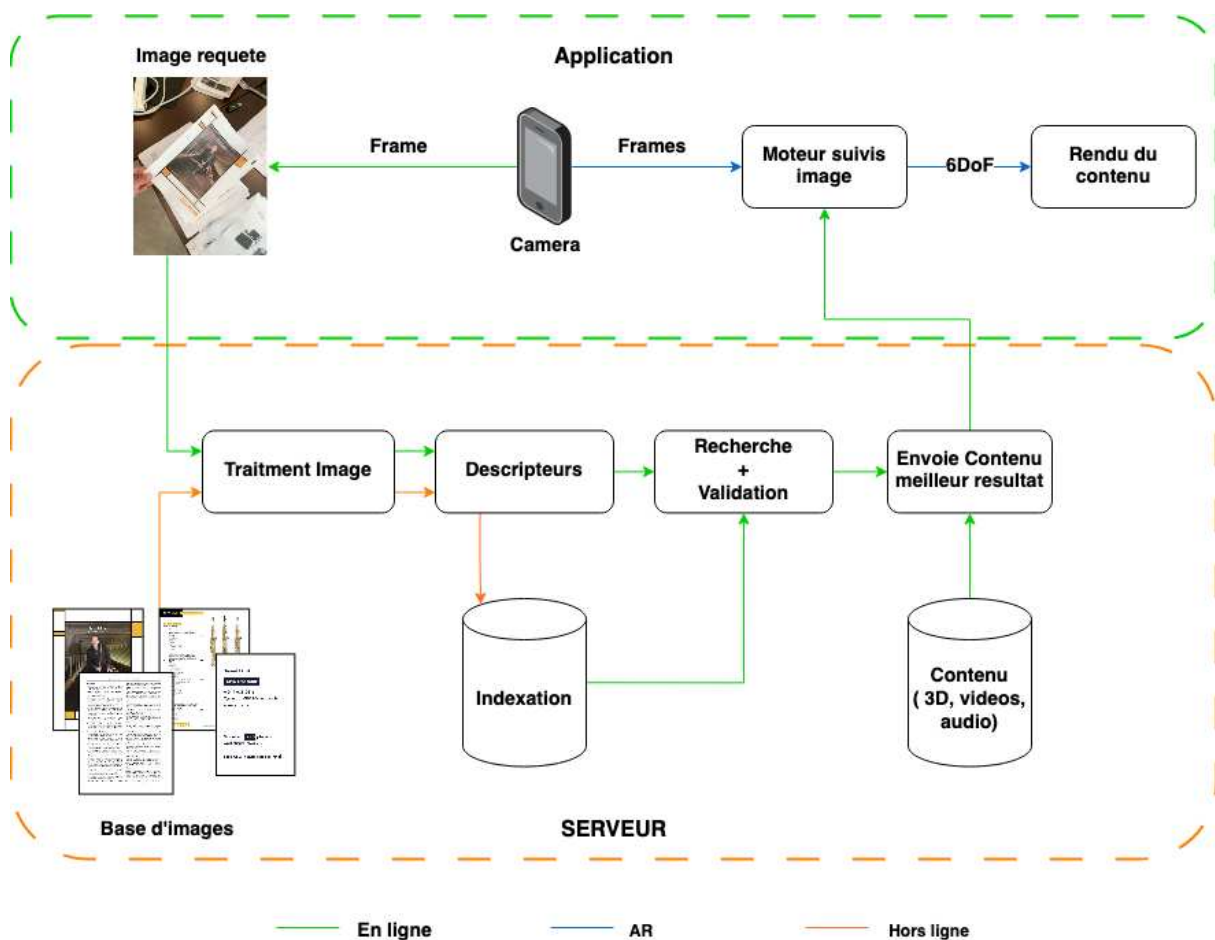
Image requete

Application

Frame

Frames

Moteur suivis image

6DoF

Rendu du contenu

Camera

Traitment Image

Descripteurs

Recherche
+
Validation

Envoie Contenu meilleur resultat

Indexation

Contenu
( 3D, videos, audio)

Base d'images

SERVEUR

En ligne

AR

Hors ligne